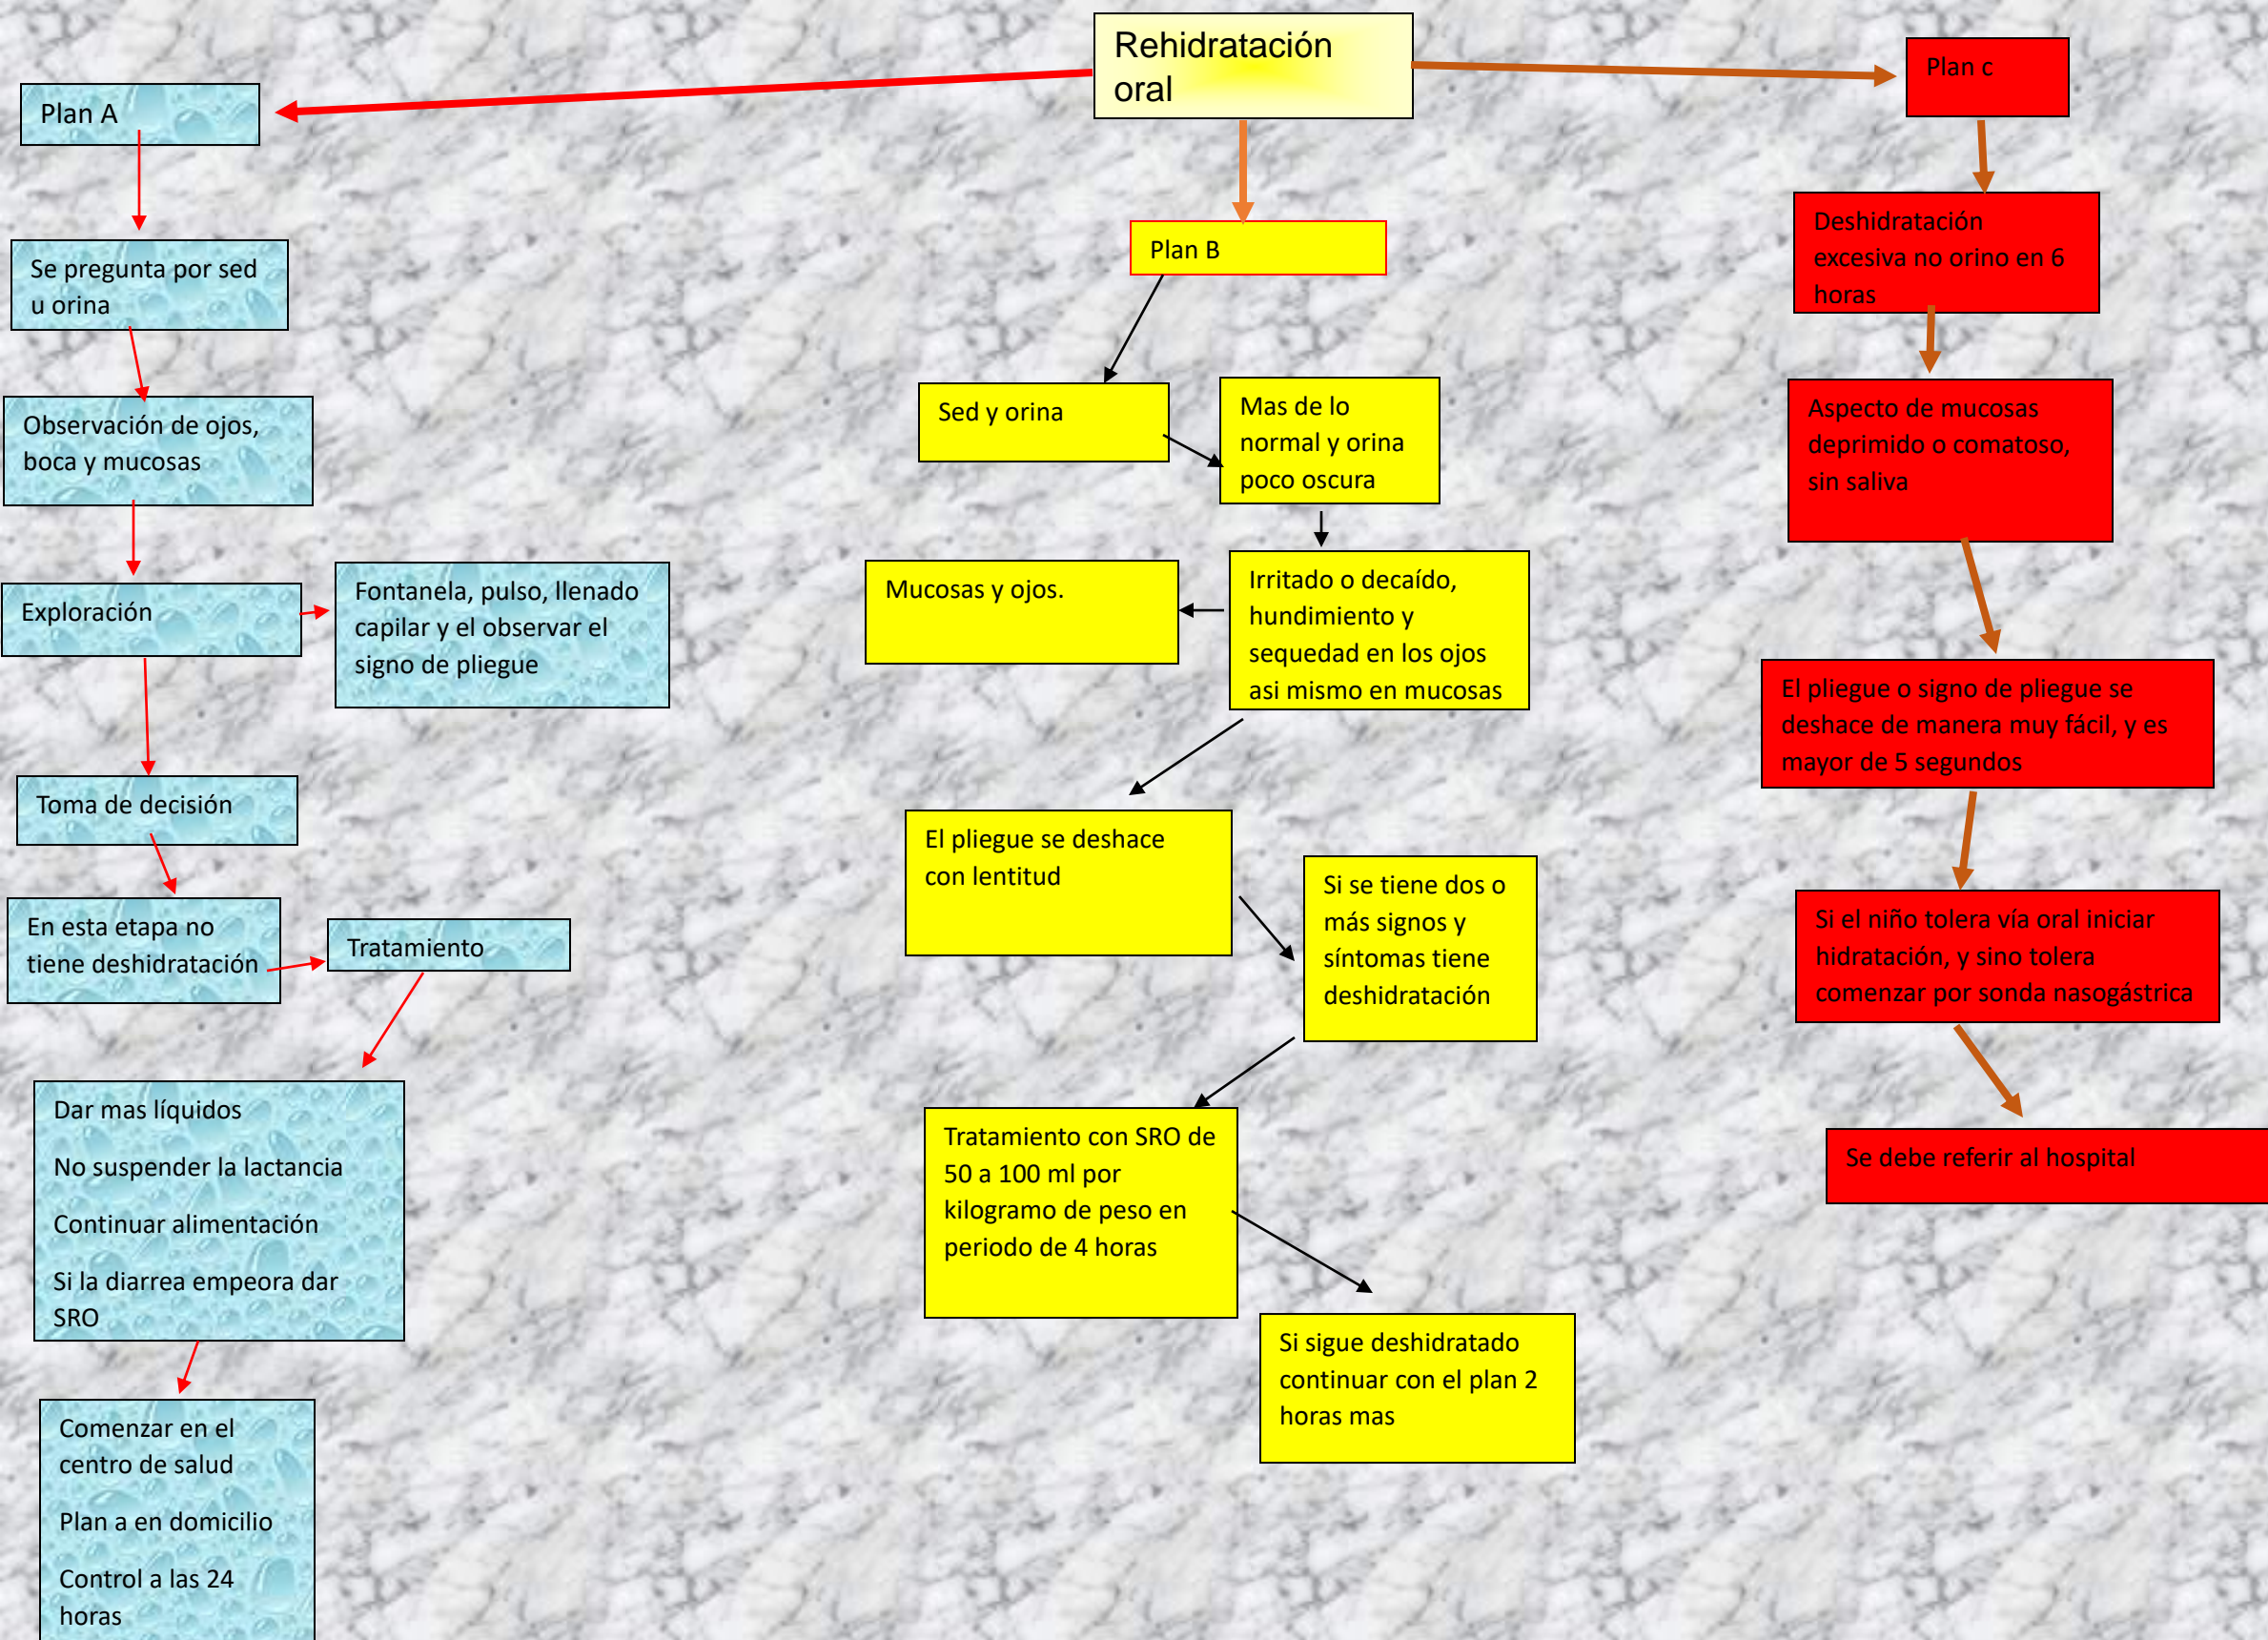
Rehidratación oral

Plan A

Se pregunta por sed u orina

Observación de ojos, boca y mucosas

Exploración

Fontanela, pulso, llenado capilar y el observar el signo de pliegue

Toma de decisión

En esta etapa no tiene deshidratación

Tratamiento

Dar mas líquidos

No suspender la lactancia

Continuar alimentación

Si la diarrea empeora dar SRO

Comenzar en el centro de salud

Plan a en domicilio

Control a las 24 horas

Plan B

Sed y orina

Mas de lo normal y orina poco oscura

Irritado o decaído, hundimiento y sequedad en los ojos asi mismo en mucosas

Mucosas y ojos.

El pliegue se deshace con lentitud

Si se tiene dos o más signos y síntomas tiene deshidratación

Tratamiento con SRO de 50 a 100 ml por kilogramo de peso en periodo de 4 horas

Si sigue deshidratado continuar con el plan 2 horas mas

Plan c

Deshidratación excesiva no orino en 6 horas

Aspecto de mucosas deprimido o comatoso, sin saliva

El pliegue o signo de pliegue se deshace de manera muy fácil, y es mayor de 5 segundos

Si el niño tolera vía oral iniciar hidratación, y sino tolera comenzar por sonda nasogástrica

Se debe referir al hospital